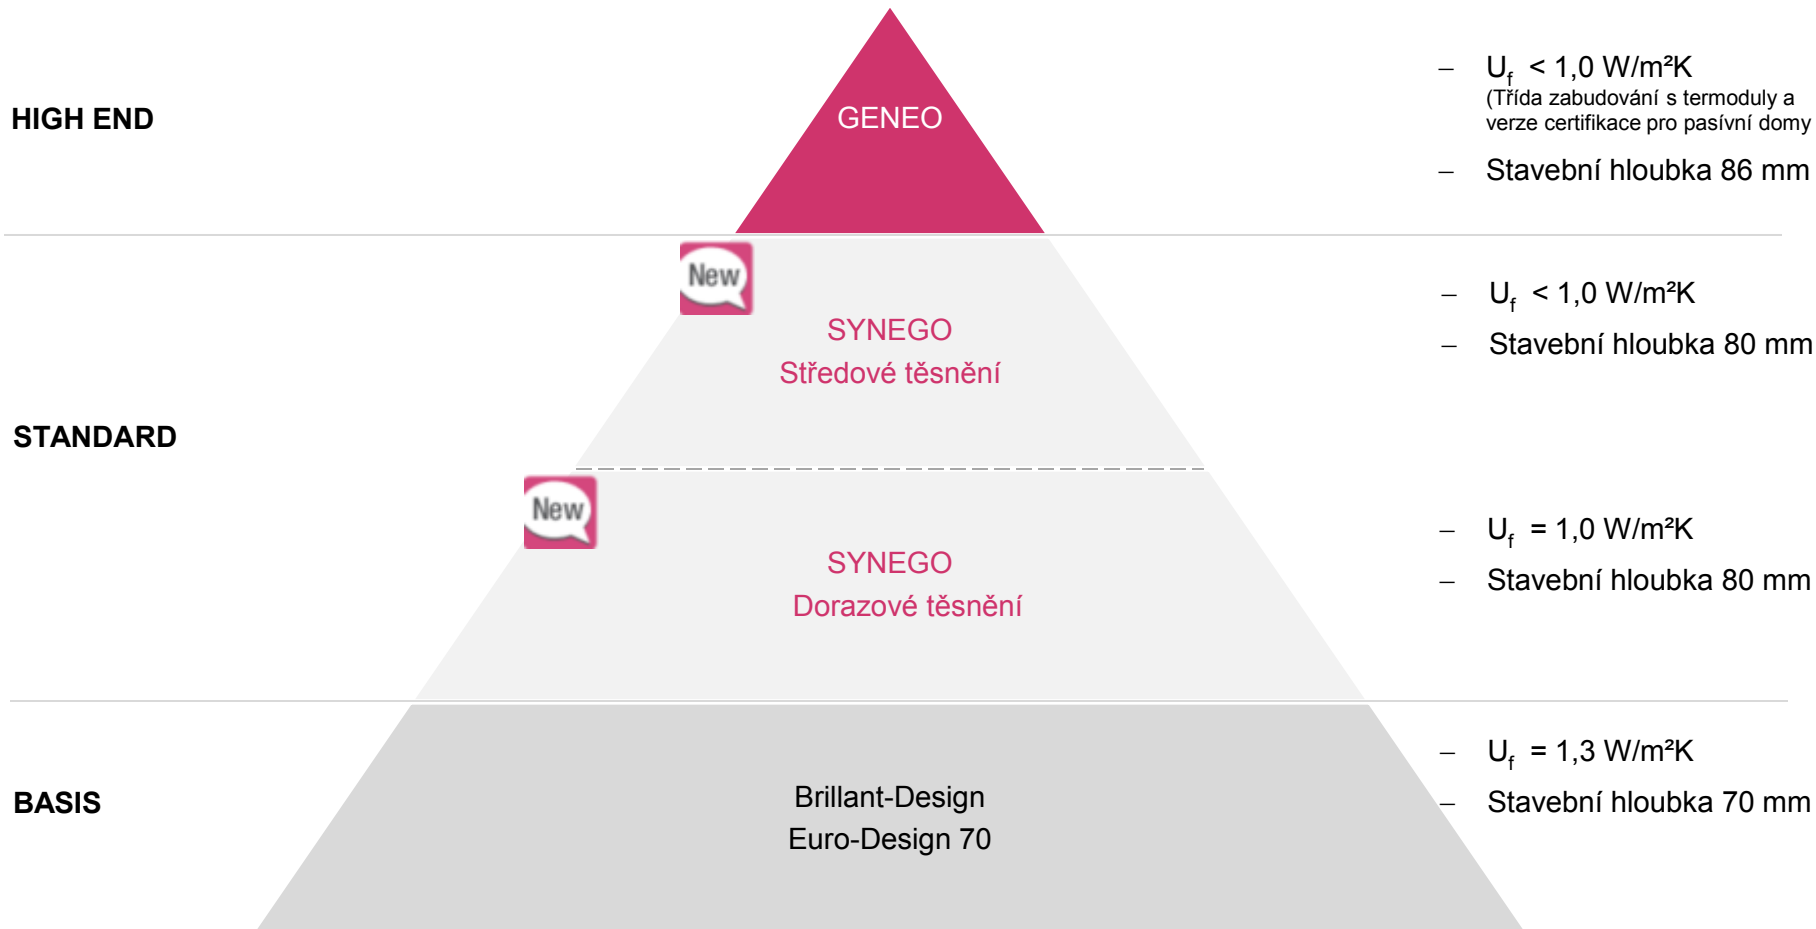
HIGH END

GENEO

– $U_f$ < 1,0 W/m²K
(Třída zabudování s termoduly a verze certifikace pro pasívní domy

– Stavební hloubka 86 mm

STANDARD

New

SYNEGO
Středové těsnění

– $U_f$ < 1,0 W/m²K

– Stavební hloubka 80 mm

New

SYNEGO
Dorazové těsnění

– $U_f$ = 1,0 W/m²K

– Stavební hloubka 80 mm

BASIS

Brillant-Design
Euro-Design 70

– $U_f$ = 1,3 W/m²K

– Stavební hloubka 70 mm